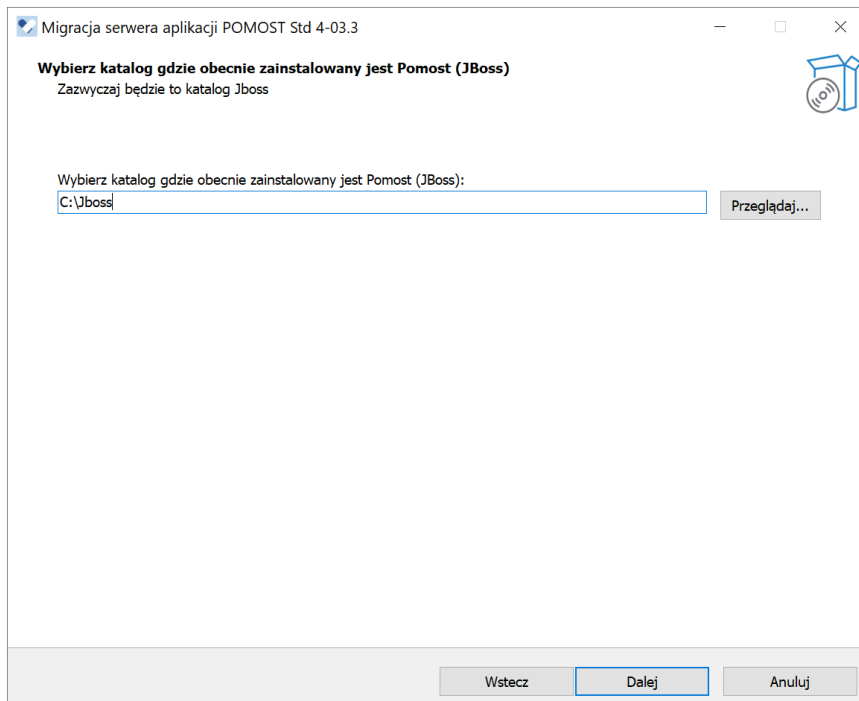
Migracja serwera aplikacji POMOST Std 4-03.3

Wybierz katalog gdzie obecnie zainstalowany jest Pomost (JBoss)
Zazwyczaj będzie to katalog Jboss

Wybierz katalog gdzie obecnie zainstalowany jest Pomost (JBoss):
C:\Jboss
Przeglądaj...

Wstecz
Dalej
Anuluj